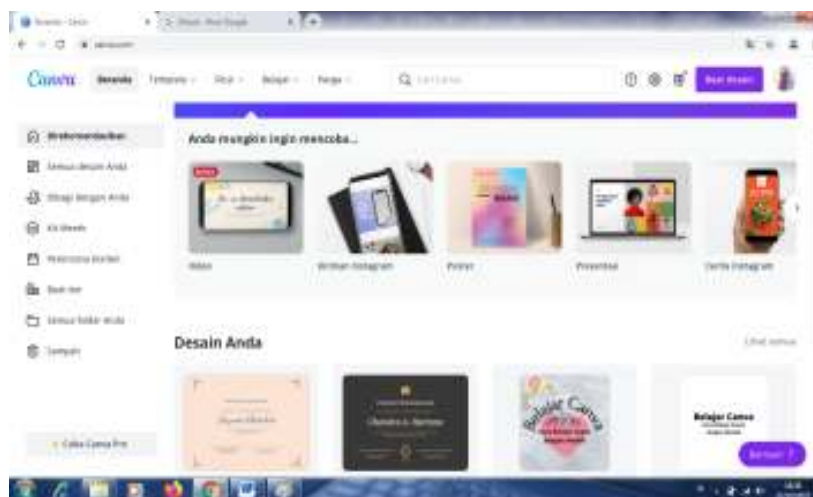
Canva
Beranda
Template
Fitur
Belajar
Harga
Buat desain

Anda mungkin ingin mencoba...
Video
Kiriman Instagram
Poster
Presentasi
Cerita Instagram

Desain Anda
Lihat semua

Rekomendasikan
Semua desain Anda
Dibagi dengan Anda
Kit Merek
Perencana Konten
Buat tim
Semua folder Anda
Sampah

Coba Canva Pro

Belajar Canva
Belajar Canva

Bantuan ?